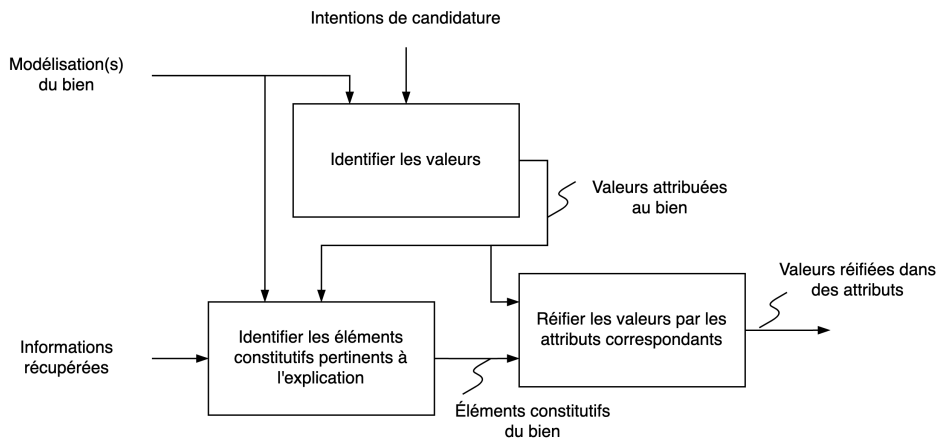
Intentions de candidature

Modélisation(s) du bien

Identifier les valeurs

Valeurs attribuées au bien

Valeurs réifiées dans des attributs

Informations récupérées

Identifier les éléments constitutifs pertinents à l'explication

Réifier les valeurs par les attributs correspondants

Éléments constitutifs du bien